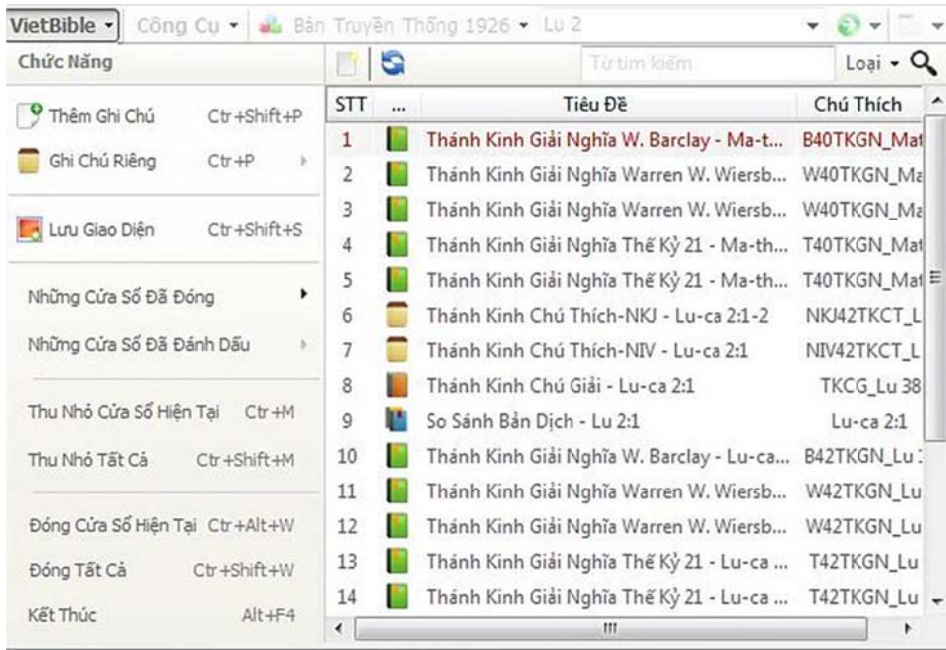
VietBible ▾ Công Cụ ▾ Bản Truyền Thống 1926 ▾ Lu 2

Chức Năng

Thêm Ghi Chú Ctr+Shift+P
Ghi Chú Riêng Ctr+P
Lưu Giao Diện Ctr+Shift+S
Những Cửa Sổ Đã Đóng
Những Cửa Sổ Đã Đánh Dấu
Thu Nhỏ Cửa Sổ Hiện Tại Ctr+M
Thu Nhỏ Tất Cả Ctr+Shift+M
Đóng Cửa Sổ Hiện Tại Ctr+Alt+W
Đóng Tất Cả Ctr+Shift+W
Kết Thúc Alt+F4

Từ tìm kiếm
Loại ▾

| STT | ... | Tiêu Đề | Chú Thích |
|---|---|---|---|
| 1 | | Thánh Kinh Giải Nghĩa W. Barclay - Ma-t... | B40TKGN_Mat |
| 2 | | Thánh Kinh Giải Nghĩa Warren W. Wiersb... | W40TKGN_Ma |
| 3 | | Thánh Kinh Giải Nghĩa Warren W. Wiersb... | W40TKGN_Ma |
| 4 | | Thánh Kinh Giải Nghĩa Thế Kỷ 21 - Ma-th... | T40TKGN_Mat |
| 5 | | Thánh Kinh Giải Nghĩa Thế Kỷ 21 - Ma-th... | T40TKGN_Mat |
| 6 | | Thánh Kinh Chú Thích-NKJ - Lu-ca 2:1-2 | NKJ42TKCT_L |
| 7 | | Thánh Kinh Chú Thích-NIV - Lu-ca 2:1 | NIV42TKCT_L |
| 8 | | Thánh Kinh Chú Giải - Lu-ca 2:1 | TKCG_Lu 38 |
| 9 | | So Sánh Bản Dịch - Lu 2:1 | Lu-ca 2:1 |
| 10 | | Thánh Kinh Giải Nghĩa W. Barclay - Lu-ca... | B42TKGN_Lu |
| 11 | | Thánh Kinh Giải Nghĩa Warren W. Wiersb... | W42TKGN_Lu |
| 12 | | Thánh Kinh Giải Nghĩa Warren W. Wiersb... | W42TKGN_Lu |
| 13 | | Thánh Kinh Giải Nghĩa Thế Kỷ 21 - Lu-ca ... | T42TKGN_Lu |
| 14 | | Thánh Kinh Giải Nghĩa Thế Kỷ 21 - Lu-ca ... | T42TKGN_Lu |